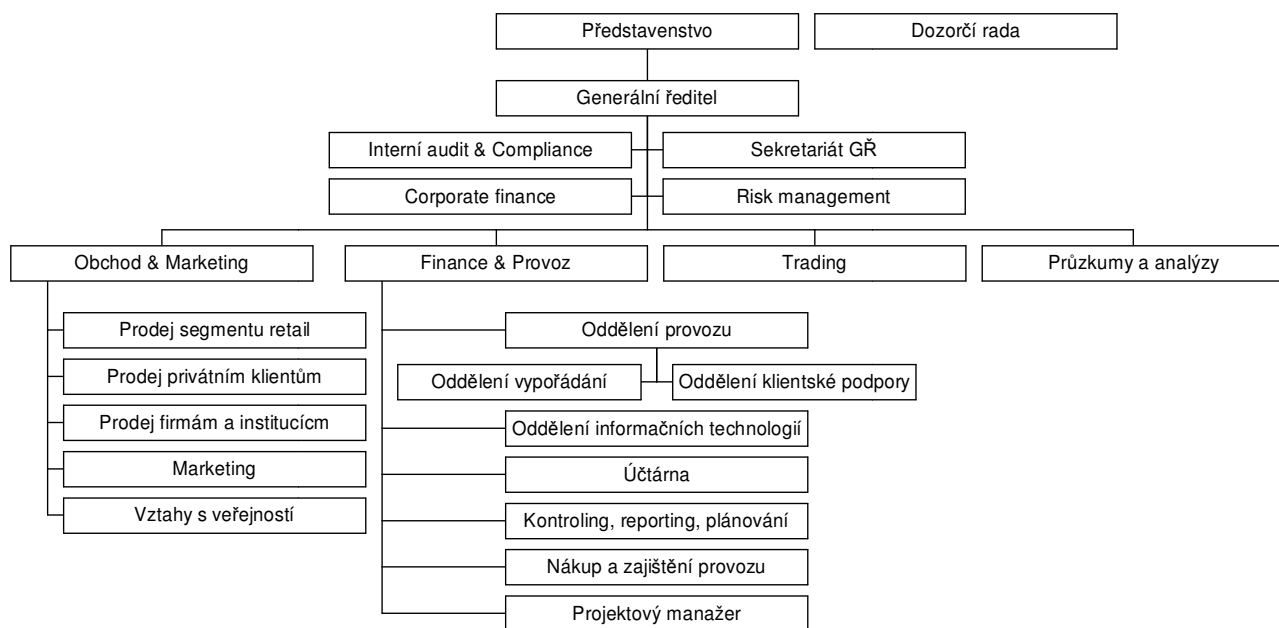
Představenstvo

Dozorčí rada

Generální ředitel

Interní audit & Compliance

Sekretariát GŘ

Corporate finance

Risk management

Obchod & Marketing

Finance & Provoz

Trading

Průzkumy a analýzy

Prodej segmentu retail

Prodej privátním klientům

Prodej firmám a institucícm

Marketing

Vztahy s veřejností

Oddělení provozu

Oddělení vypořádání

Oddělení klientské podpory

Oddělení informačních technologií

Účtárna

Kontroling, reporting, plánování

Nákup a zajištění provozu

Projektový manažer